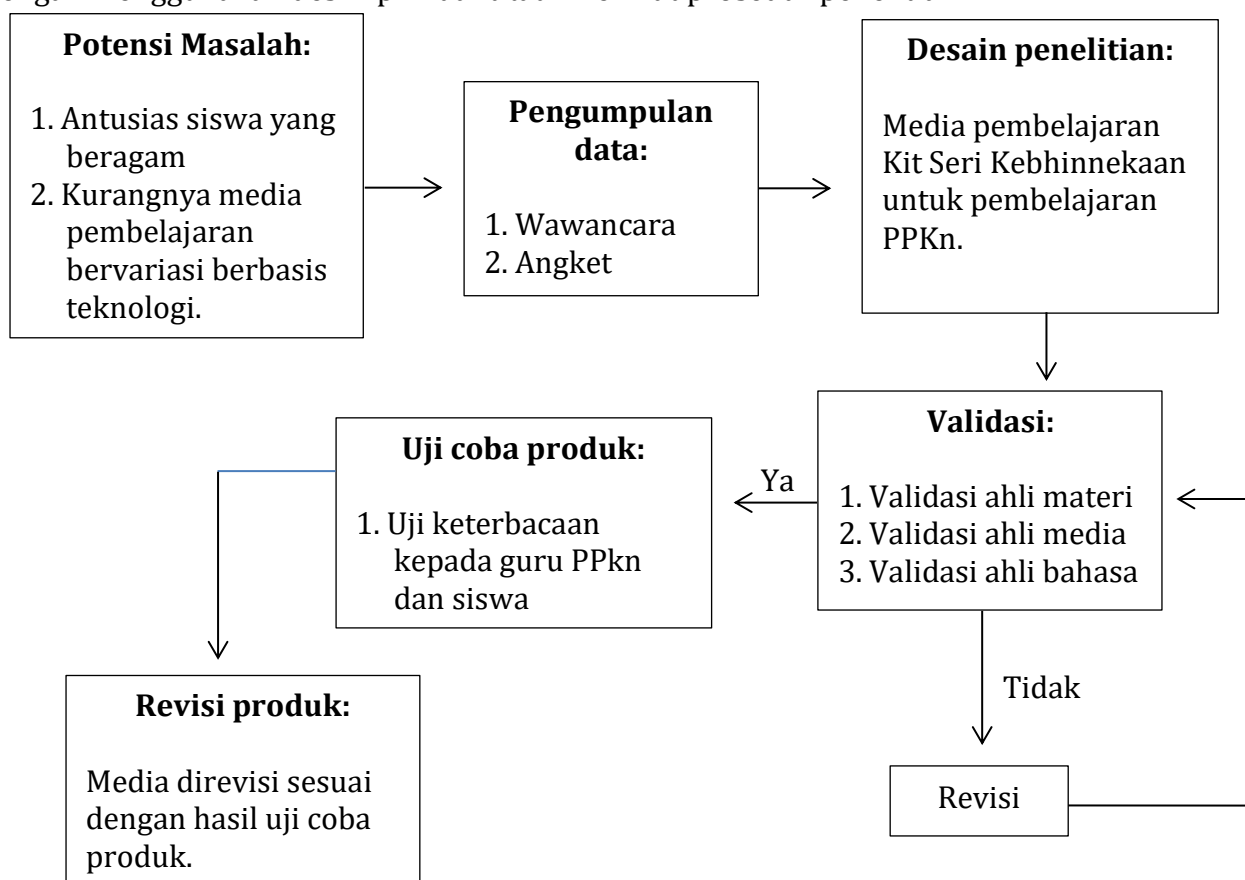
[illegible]

Potensi Masalah:

1. Antusias siswa yang beragam
2. Kurangnya media pembelajaran bervariasi berbasis teknologi.

Pengumpulan data:

1. Wawancara
2. Angket

Desain penelitian:

Media pembelajaran Kit Seri Kebhinnekaan untuk pembelajaran PPKn.

Validasi:

1. Validasi ahli materi
2. Validasi ahli media
3. Validasi ahli bahasa

Ya

Tidak

Revisi

Uji coba produk:

1. Uji keterbacaan kepada guru PPkn dan siswa

Revisi produk:

Media direvisi sesuai dengan hasil uji coba produk.